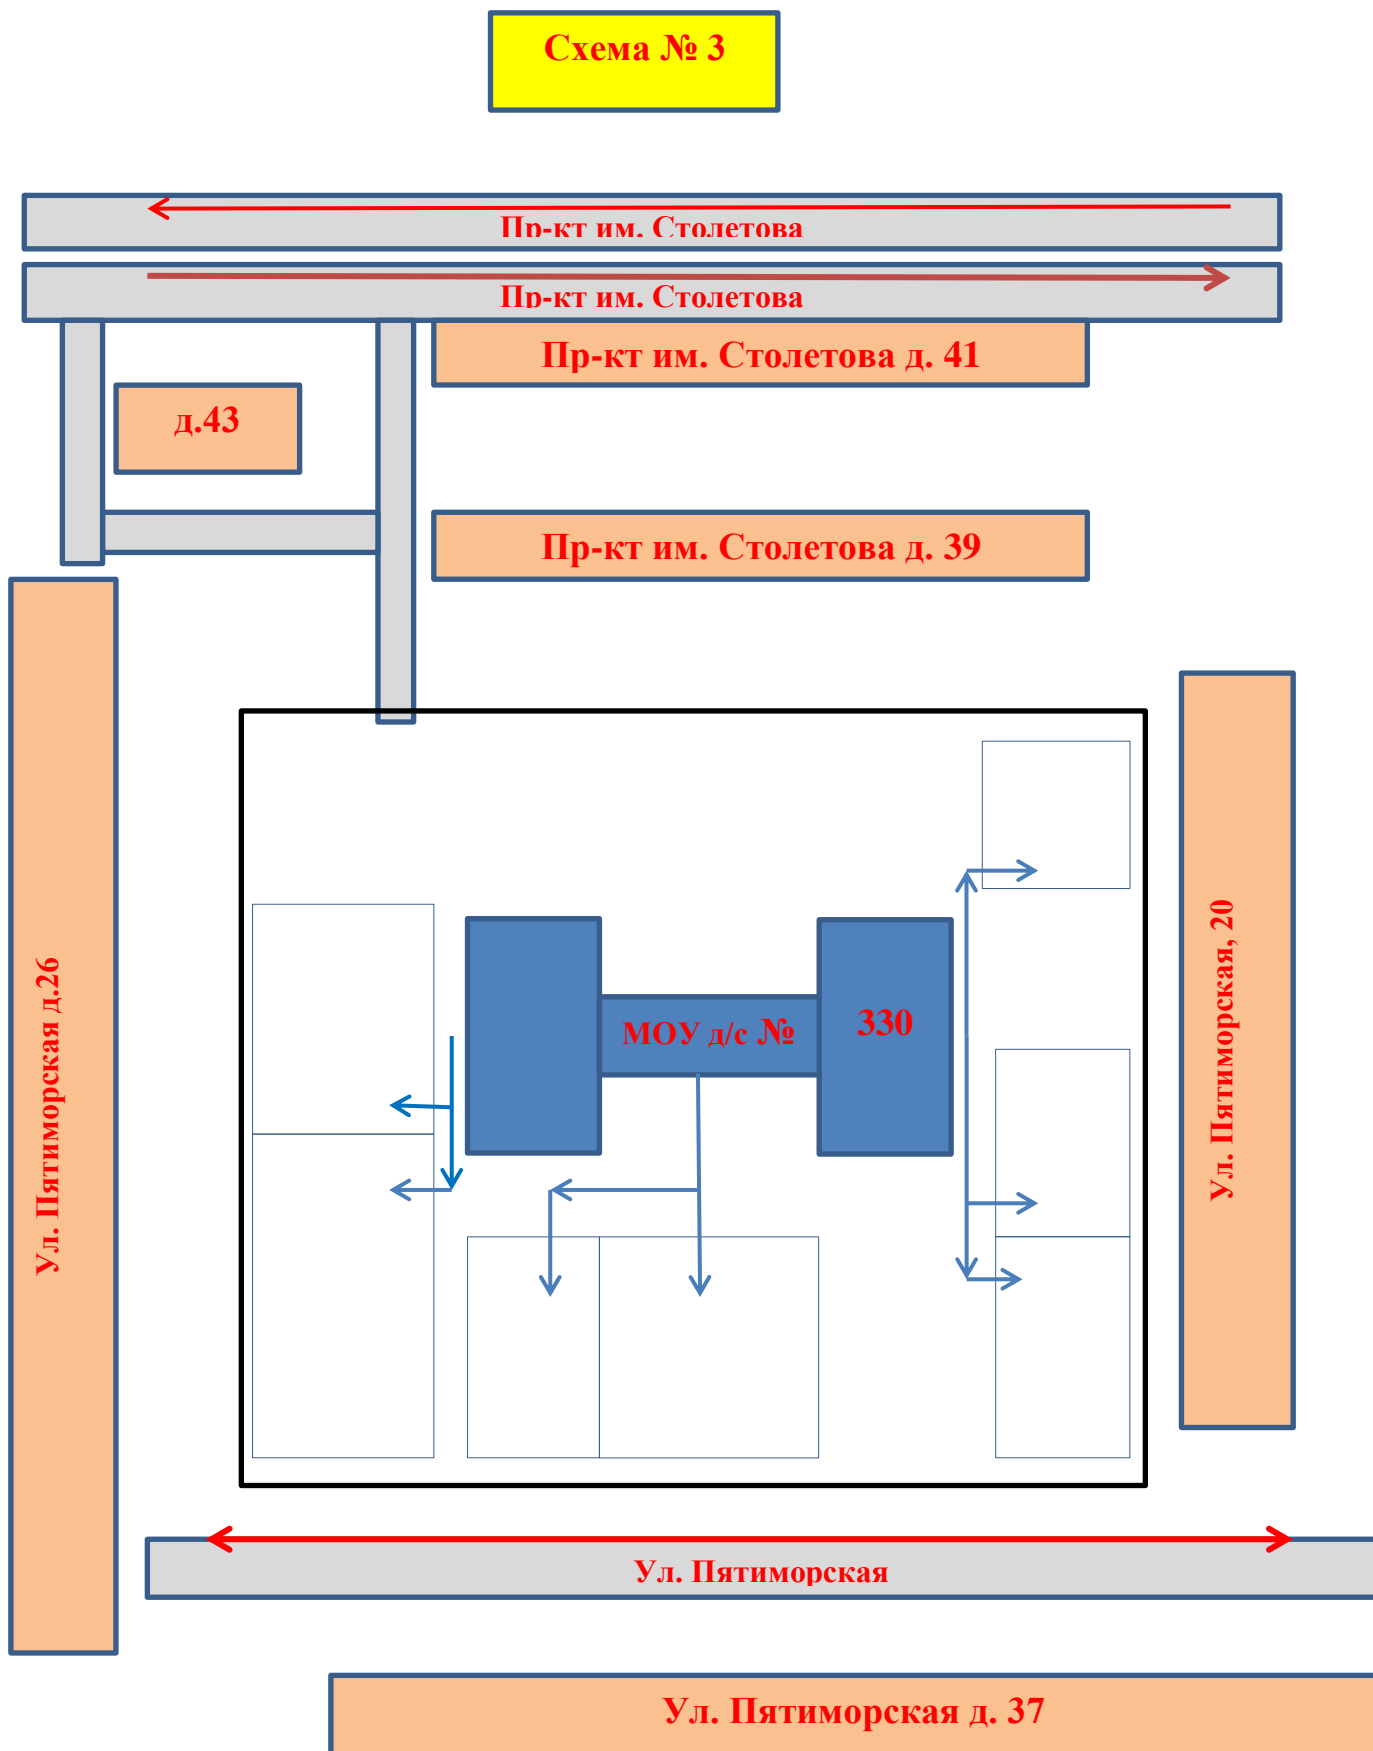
Схема № 3

Пр-кт им. Столетова

Пр-кт им. Столетова

Пр-кт им. Столетова д. 41

д.43

Пр-кт им. Столетова д. 39

Ул. Пятиморская д.26

МОУ д/с №

330

Ул. Пятиморская, 20

Ул. Пятиморская

Ул. Пятиморская д. 37